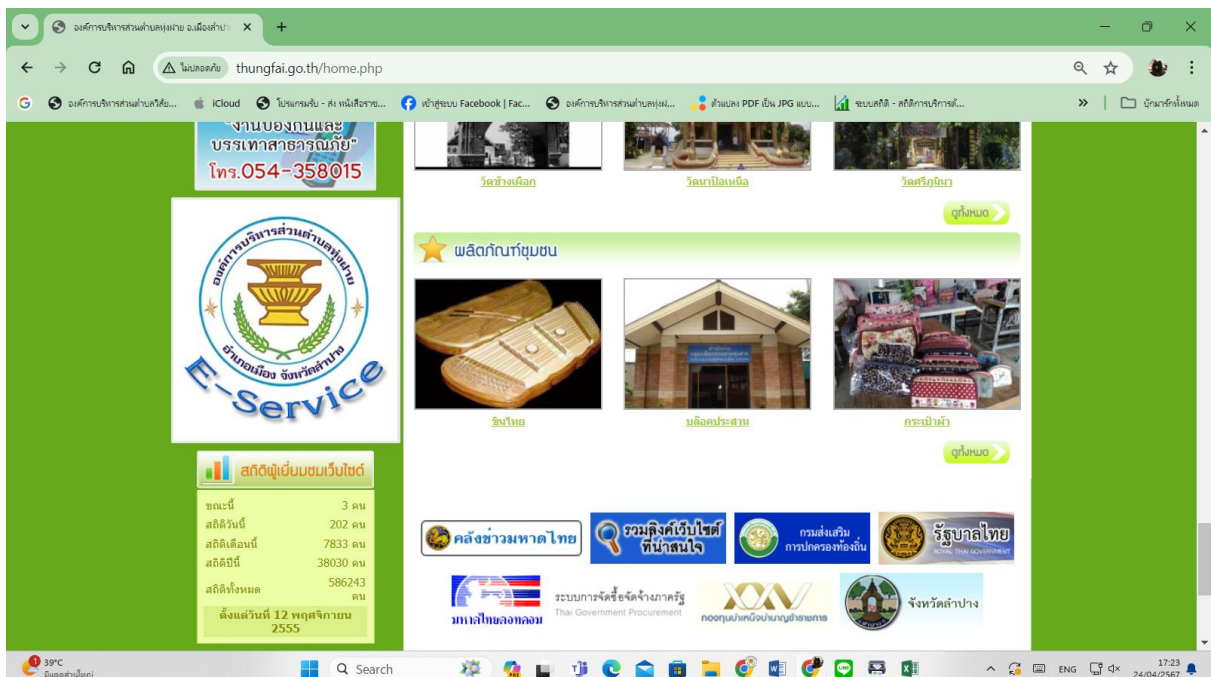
องค์การบริหารส่วนตำบลทุ่งฝาย อ.เมืองลำปาง ×
+
ไม่ปลอดภัย thungfai.go.th/home.php
องค์การบริหารส่วนตำบลใส... iCloud โปรแกรมรับ - ส่ง หนังสือราช... เข้าสู่ระบบ Facebook | Fac... องค์การบริหารส่วนตำบลทุ่งฝ... ตัวแปลง PDF เป็น JPG แบบ... ระบบสถิติ - สถิติการบริการต์... » บุ๊กมาร์กทั้งหมด

"งานป้องกันและบรรเทาสาธารณภัย"
โทร.054-358015

วัดช้างเผือก
วัดนาป้อเหนือ
วัดศรีภูมินา
ดูทั้งหมด

องค์การบริหารส่วนตำบลทุ่งฝาย
อำเภอเมือง จังหวัดลำปาง
E-Service

ผลิตภัณฑ์ชุมชน
ขิมไทย
บล็อคประสาน
กระเป๋าผ้า
ดูทั้งหมด

สถิติผู้เยี่ยมชมเว็บไซต์
| | |
|---|---|
| ขณะนี้ | 3 คน |
| สถิติวันนี้ | 202 คน |
| สถิติเดือนนี้ | 7833 คน |
| สถิติปีนี้ | 38030 คน |
| สถิติทั้งหมด | 586243 คน |

ตั้งแต่วันที่ 12 พฤศจิกายน 2555

คลังข่าวมหาดไทย
รวมลิงค์เว็บไซต์ที่น่าสนใจ
กรมส่งเสริมการปกครองท้องถิ่น
รัฐบาลไทย ROYAL THAI GOVERNMENT
มหาดไทยลงทอลม
ระบบการจัดซื้อจัดจ้างภาครัฐ Thai Government Procurement
กองทุนบำเหน็จบำนาญข้าราชการ
จังหวัดลำปาง

39°C มีเมฆส่วนใหญ่
Search
ENG 17:23 24/04/2567